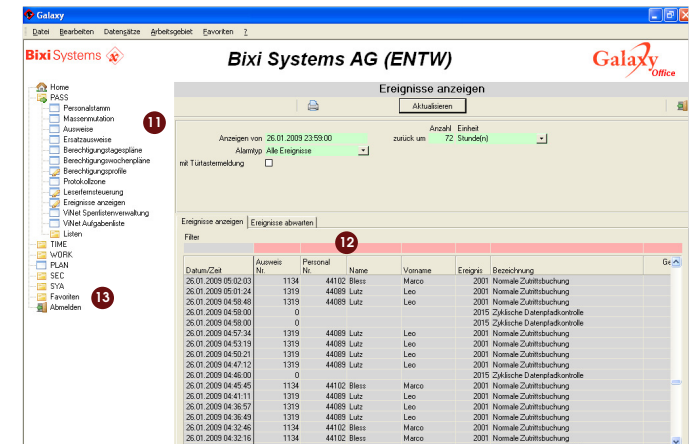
Galaxy

Datei Bearbeiten Datensätze Arbeitsgebiet Favoriten ?

Bixi Systems

Bixi Systems AG (ENTW)

Galaxy Office

Home
PASS
Personalstamm
Massenmutation
Ausweise
Ersatzausweise
Berechtigungstagespläne
Berechtigungswochenpläne
Berechtigungsprofile
Protokollzone
Leserfernsteuerung
Ereignisse anzeigen
ViNet Sperrlistenverwaltung
ViNet Aufgabenliste
Listen
TIME
WORK
PLAN
SEC
SYA
Favoriten
Abmelden

11

13

Ereignisse anzeigen

Aktualisieren

Anzeigen von 26.01.2009 23:59:00
Anzahl Einheit
zurück um 72 Stunde(n)
Alarmtyp Alle Ereignisse
mit Türtastermeldung

Ereignisse anzeigen | Ereignisse abwarten

Filter

12

| Datum/Zeit | Ausweis Nr. | Personal Nr. | Name | Vorname | Ereignis | Bezeichnung | Ge |
|---|---|---|---|---|---|---|---|
| 26.01.2009 05:02:03 | 1134 | 44102 | Bless | Marco | 2001 | Normale Zutrittsbuchung | |
| 26.01.2009 05:01:24 | 1319 | 44089 | Lutz | Leo | 2001 | Normale Zutrittsbuchung | |
| 26.01.2009 04:58:48 | 1319 | 44089 | Lutz | Leo | 2001 | Normale Zutrittsbuchung | |
| 26.01.2009 04:58:00 | 0 | | | | 2015 | Zyklische Datenpfadkontrolle | |
| 26.01.2009 04:58:00 | 0 | | | | 2015 | Zyklische Datenpfadkontrolle | |
| 26.01.2009 04:57:34 | 1319 | 44089 | Lutz | Leo | 2001 | Normale Zutrittsbuchung | |
| 26.01.2009 04:53:19 | 1319 | 44089 | Lutz | Leo | 2001 | Normale Zutrittsbuchung | |
| 26.01.2009 04:50:21 | 1319 | 44089 | Lutz | Leo | 2001 | Normale Zutrittsbuchung | |
| 26.01.2009 04:47:12 | 1319 | 44089 | Lutz | Leo | 2001 | Normale Zutrittsbuchung | |
| 26.01.2009 04:46:00 | 0 | | | | 2015 | Zyklische Datenpfadkontrolle | |
| 26.01.2009 04:45:45 | 1134 | 44102 | Bless | Marco | 2001 | Normale Zutrittsbuchung | |
| 26.01.2009 04:41:11 | 1319 | 44089 | Lutz | Leo | 2001 | Normale Zutrittsbuchung | |
| 26.01.2009 04:36:57 | 1319 | 44089 | Lutz | Leo | 2001 | Normale Zutrittsbuchung | |
| 26.01.2009 04:36:49 | 1319 | 44089 | Lutz | Leo | 2001 | Normale Zutrittsbuchung | |
| 26.01.2009 04:32:46 | 1134 | 44102 | Bless | Marco | 2001 | Normale Zutrittsbuchung | |
| 26.01.2009 04:32:16 | 1134 | 44102 | Bless | Marco | 2001 | Normale Zutrittsbuchung | |